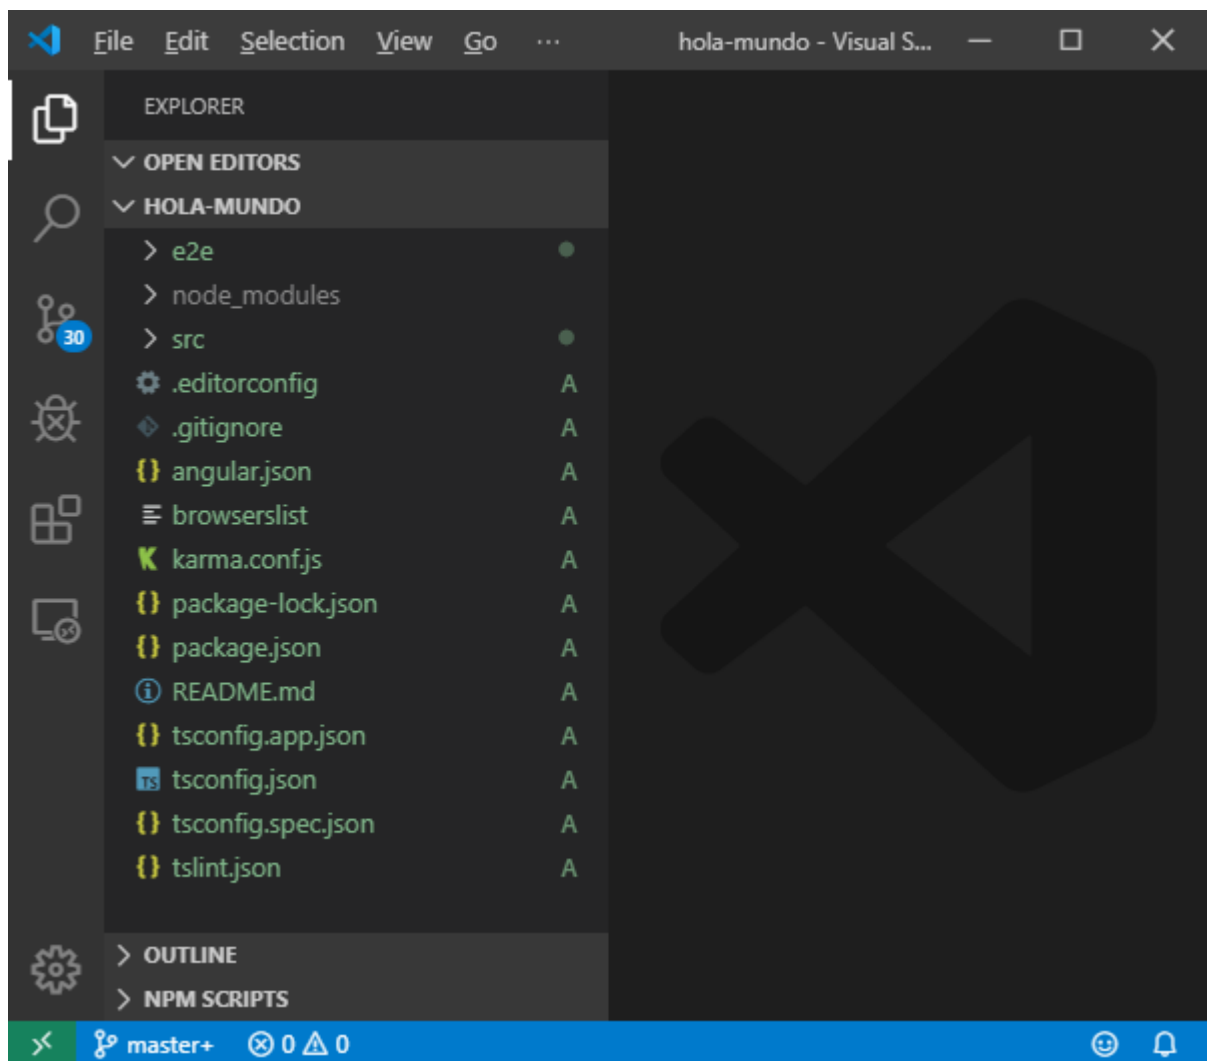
File Edit Selection View Go ··· hola-mundo - Visual S...

EXPLORER

OPEN EDITORS

HOLA-MUNDO

e2e

node_modules

src

.editorconfig A

.gitignore A

angular.json A

browserslist A

karma.conf.js A

package-lock.json A

package.json A

README.md A

tsconfig.app.json A

tsconfig.json A

tsconfig.spec.json A

tslint.json A

OUTLINE

NPM SCRIPTS

30

master+ ⊗ 0 ⚠ 0